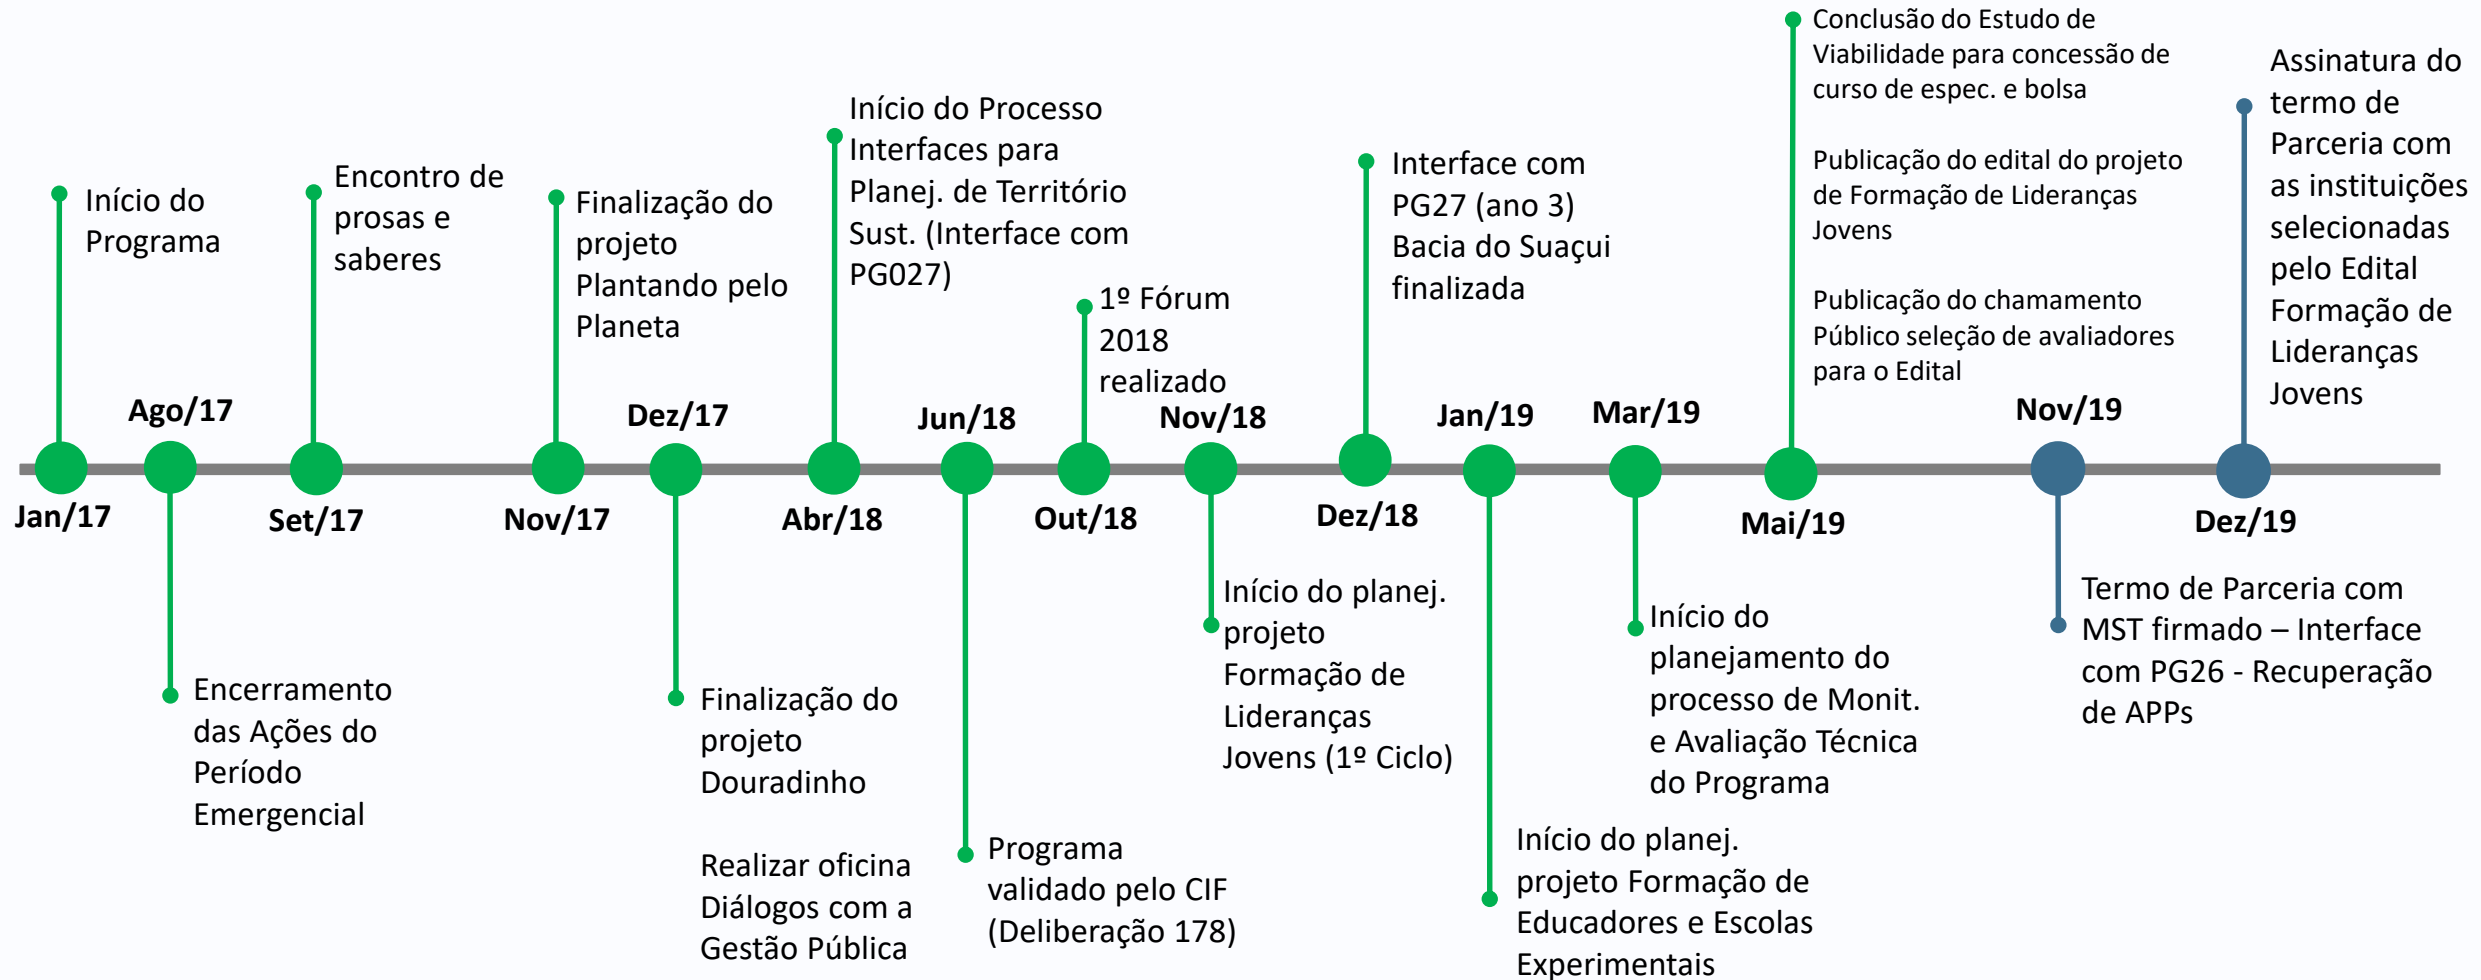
Jan/17
Início do Programa

Ago/17
Encerramento das Ações do Período Emergencial

Set/17
Encontro de prosas e saberes

Nov/17
Finalização do projeto Plantando pelo Planeta

Dez/17
Finalização do projeto Douradinho

Realizar oficina Diálogos com a Gestão Pública

Abr/18
Início do Processo Interfaces para Planej. de Território Sust. (Interface com PG027)

Jun/18
Programa validado pelo CIF (Deliberação 178)

Out/18
1º Fórum 2018 realizado

Nov/18
Início do planej. projeto Formação de Lideranças Jovens (1º Ciclo)

Dez/18
Interface com PG27 (ano 3) Bacia do Suaçui finalizada

Jan/19
Início do planej. projeto Formação de Educadores e Escolas Experimentais

Mar/19
Início do planejamento do processo de Monit. e Avaliação Técnica do Programa

Mai/19
Conclusão do Estudo de Viabilidade para concessão de curso de espec. e bolsa

Publicação do edital do projeto de Formação de Lideranças Jovens

Publicação do chamamento Público seleção de avaliadores para o Edital

Nov/19
Termo de Parceria com MST firmado – Interface com PG26 - Recuperação de APPs

Dez/19
Assinatura do termo de Parceria com as instituições selecionadas pelo Edital Formação de Lideranças Jovens